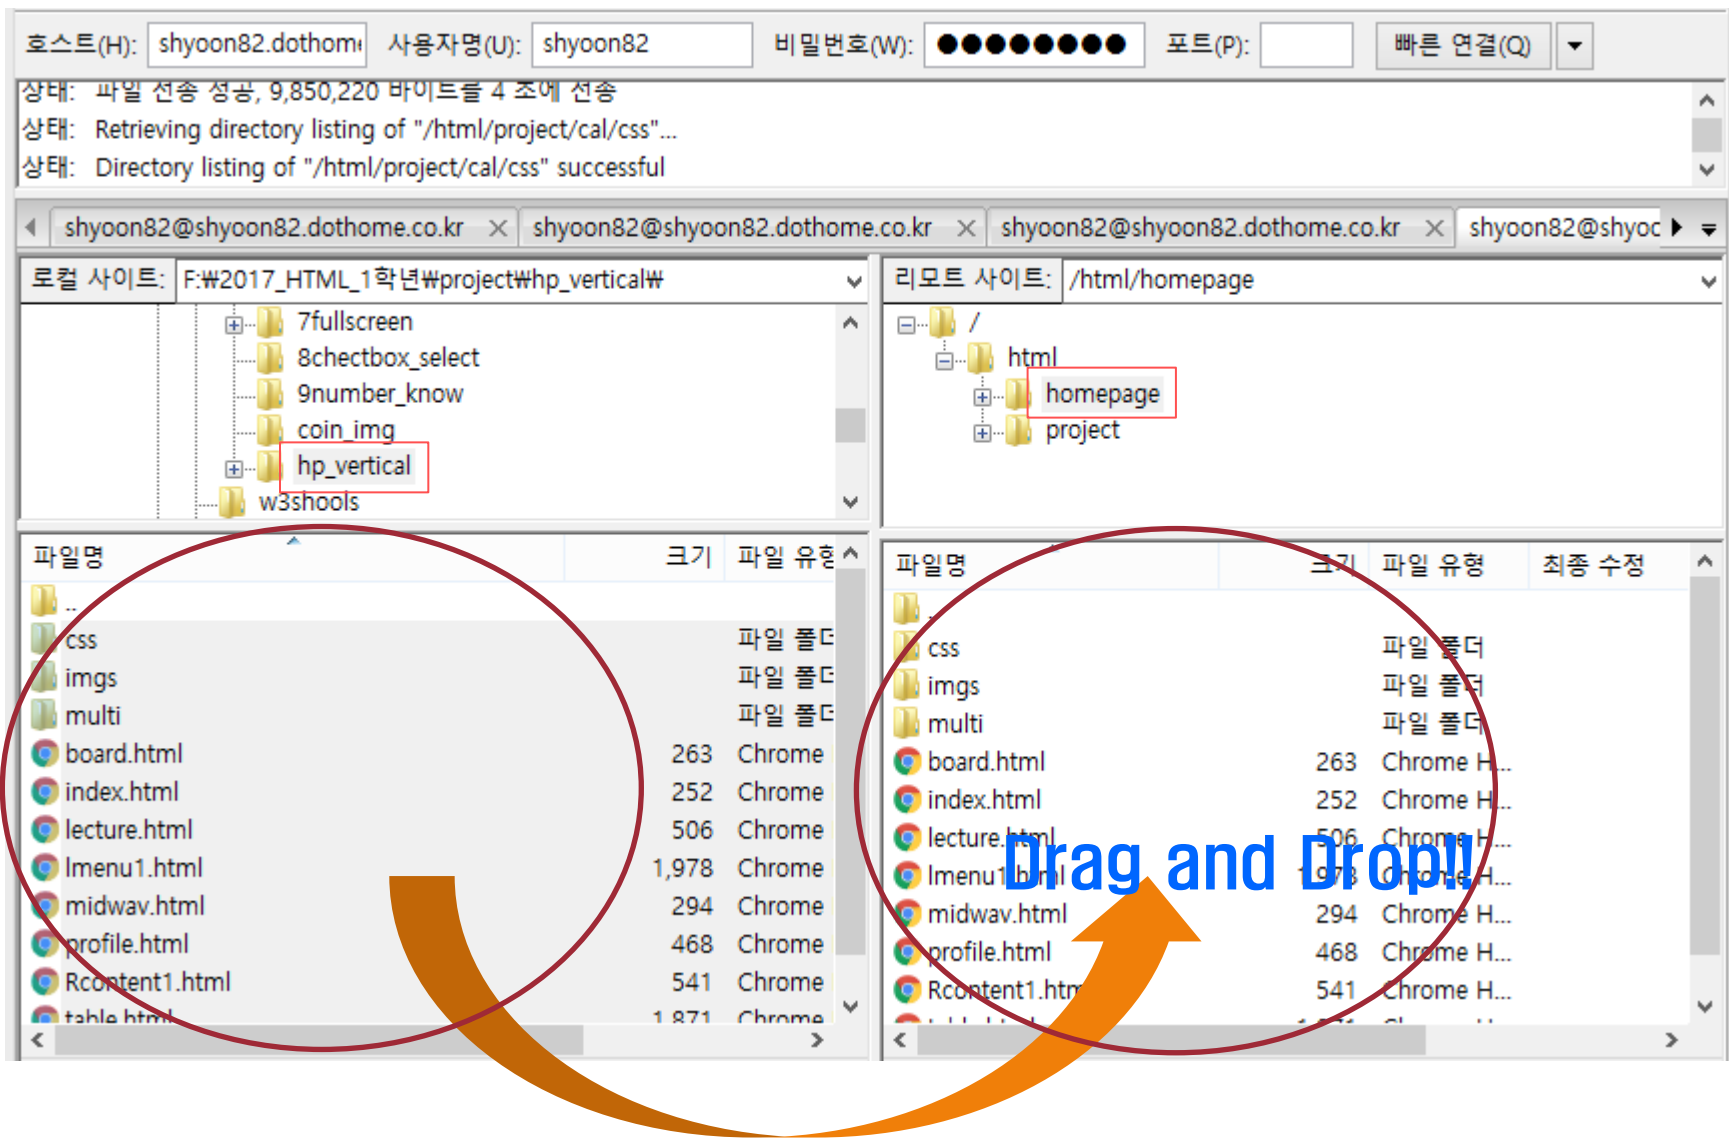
호스트(H): shyoon82.dothom 사용자명(U): shyoon82 비밀번호(W): ●●●●●●●●● 포트(P): 빠른 연결(Q)

상태: 파일 전송 성공, 9,850,220 바이트를 4 초에 전송
상태: Retrieving directory listing of "/html/project/cal/css"...
상태: Directory listing of "/html/project/cal/css" successful

shyoon82@shyoon82.dothome.co.kr × shyoon82@shyoon82.dothome.co.kr × shyoon82@shyoon82.dothome.co.kr × shyoon82@shyoc

로컬 사이트: F:₩2017_HTML_1학년₩project₩hp_vertical₩

7fullscreen
8chectbox_select
9number_know
coin_img
hp_vertical
w3shools

리모트 사이트: /html/homepage

/
html
homepage
project

| 파일명 | 크기 | 파일 유형 |
|---|---|---|
| .. | | |
| css | | 파일 폴더 |
| imgs | | 파일 폴더 |
| multi | | 파일 폴더 |
| board.html | 263 | Chrome |
| index.html | 252 | Chrome |
| lecture.html | 506 | Chrome |
| lmenu1.html | 1,978 | Chrome |
| midwav.html | 294 | Chrome |
| profile.html | 468 | Chrome |
| Rcontent1.html | 541 | Chrome |
| table.html | 1,871 | Chrome |

| 파일명 | 크기 | 파일 유형 | 최종 수정 |
|---|---|---|---|
| .. | | | |
| css | | 파일 폴더 | |
| imgs | | 파일 폴더 | |
| multi | | 파일 폴더 | |
| board.html | 263 | Chrome H... | |
| index.html | 252 | Chrome H... | |
| lecture.html | 506 | Chrome H... | |
| lmenu1.html | 1,978 | Chrome H... | |
| midwav.html | 294 | Chrome H... | |
| profile.html | 468 | Chrome H... | |
| Rcontent1.html | 541 | Chrome H... | |

Drag and Drop!!